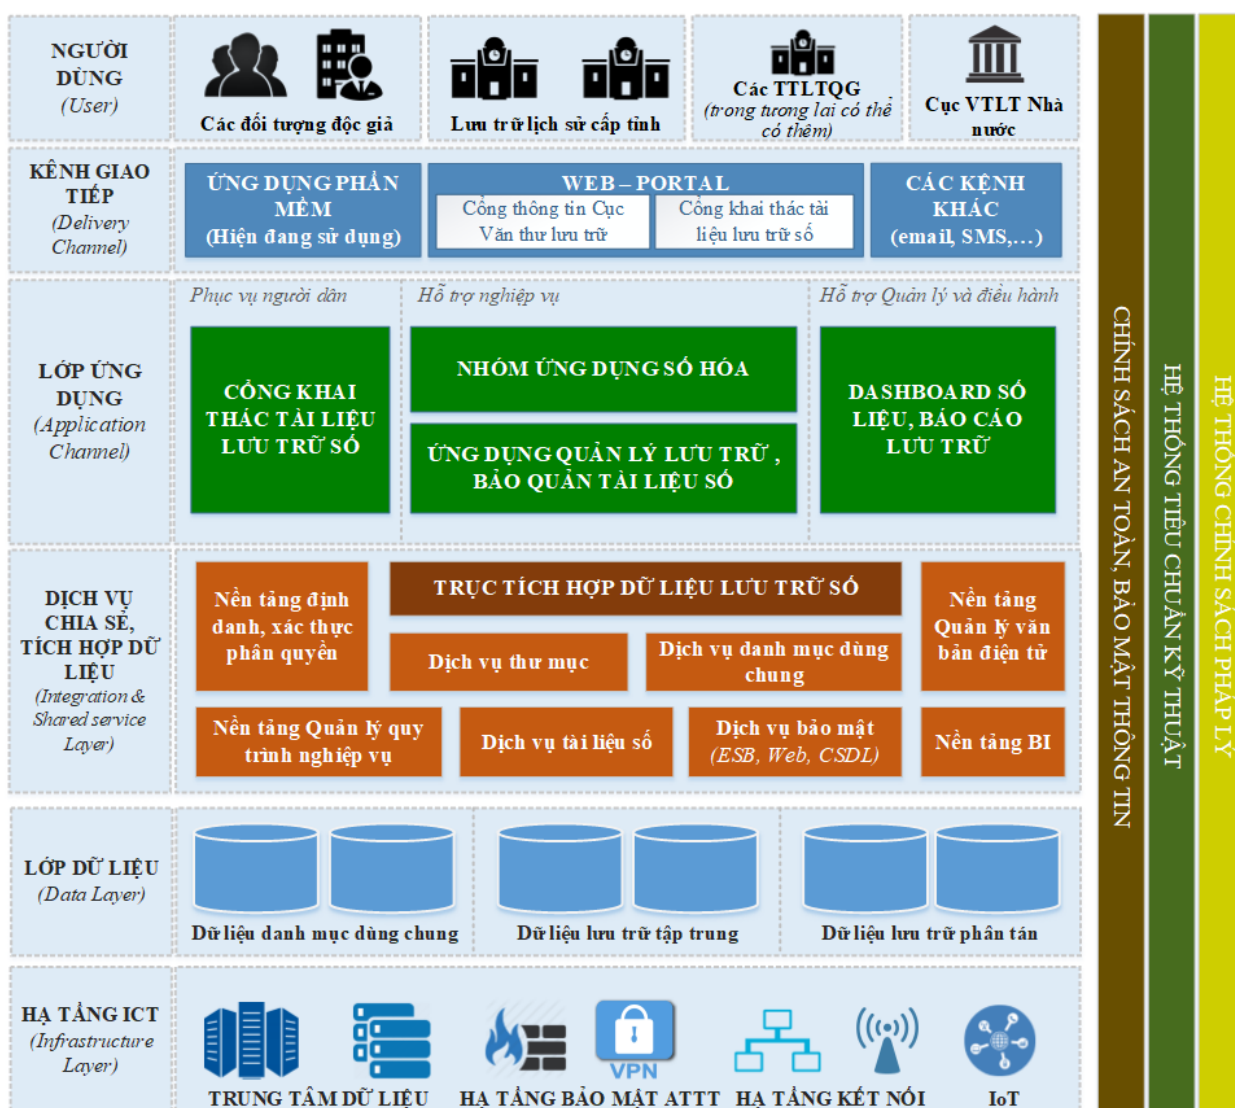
NGƯỜI DÙNG
(User)

Các đối tượng độc giả

Lưu trữ lịch sử cấp tỉnh

Các TTLTQG
(trong tương lai có thể có thêm)

Cục VTLT Nhà nước

KÊNH GIAO TIẾP
(Delivery Channel)

ỨNG DỤNG PHẦN MỀM
(Hiện đang sử dụng)

WEB – PORTAL
Cổng thông tin Cục Văn thư lưu trữ
Cổng khai thác tài liệu lưu trữ số

CÁC KÊNH KHÁC
(email, SMS,...)

LỚP ỨNG DỤNG
(Application Channel)

Phục vụ người dân
Hỗ trợ nghiệp vụ
Hỗ trợ Quản lý và điều hành

CÔNG KHAI THÁC TÀI LIỆU LƯU TRỮ SỐ

NHÓM ỨNG DỤNG SỐ HÓA

ỨNG DỤNG QUẢN LÝ LƯU TRỮ , BẢO QUẢN TÀI LIỆU SỐ

DASHBOARD SỐ LIỆU, BÁO CÁO LƯU TRỮ

DỊCH VỤ CHIA SẺ, TÍCH HỢP DỮ LIỆU
(Integration & Shared service Layer)

Nền tảng định danh, xác thực phân quyền

TRỤC TÍCH HỢP DỮ LIỆU LƯU TRỮ SỐ

Dịch vụ thư mục

Dịch vụ danh mục dùng chung

Nền tảng Quản lý văn bản điện tử

Nền tảng Quản lý quy trình nghiệp vụ

Dịch vụ tài liệu số

Dịch vụ bảo mật
(ESB, Web, CSDL)

Nền tảng BI

LỚP DỮ LIỆU
(Data Layer)

Dữ liệu danh mục dùng chung

Dữ liệu lưu trữ tập trung

Dữ liệu lưu trữ phân tán

HẠ TẦNG ICT
(Infrastructure Layer)

TRUNG TÂM DỮ LIỆU

VPN

HẠ TẦNG BẢO MẬT ATTT

HẠ TẦNG KẾT NỐI

IoT

CHÍNH SÁCH AN TOÀN, BẢO MẬT THÔNG TIN

HỆ THỐNG TIÊU CHUẨN KỸ THUẬT

HỆ THỐNG CHÍNH SÁCH PHÁP LÝ